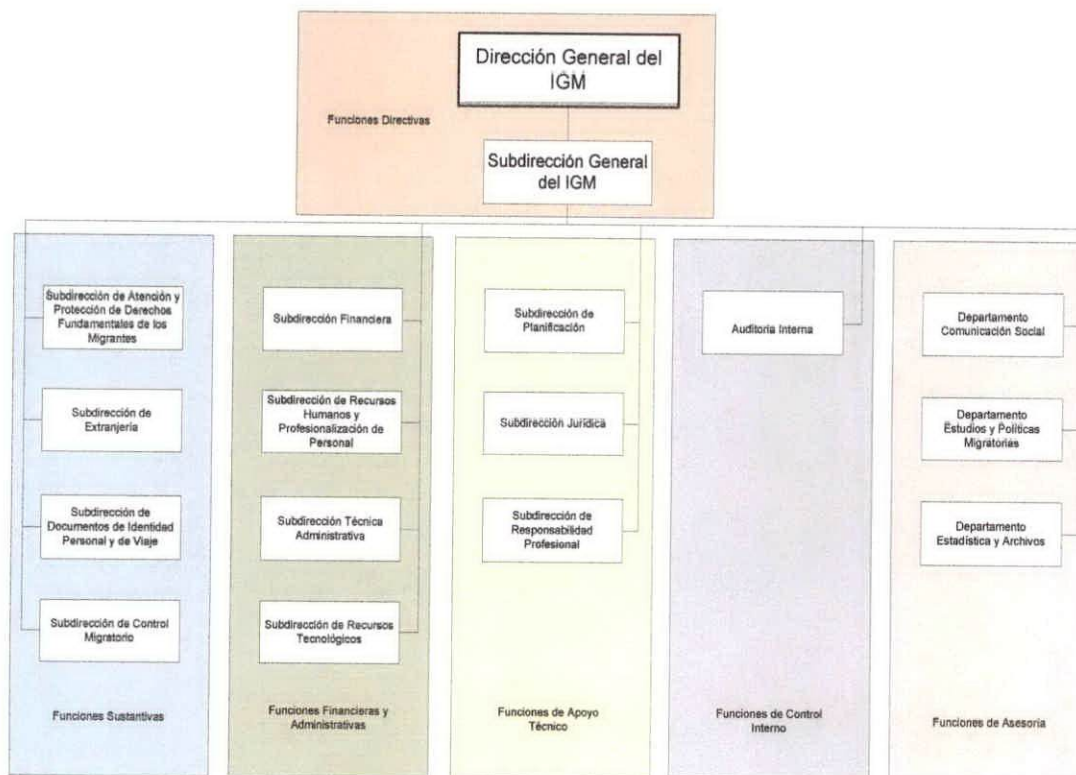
Dirección General del IGM

Funciones Directivas

Subdirección General del IGM

Subdirección de Atención y Protección de Derechos Fundamentales de los Migrantes

Subdirección de Extranjería

Subdirección de Documentos de Identidad Personal y de Viaje

Subdirección de Control Migratorio

Funciones Sustantivas

Subdirección Financiera

Subdirección de Recursos Humanos y Profesionalización de Personal

Subdirección Técnica Administrativa

Subdirección de Recursos Tecnológicos

Funciones Financieras y Administrativas

Subdirección de Planificación

Subdirección Jurídica

Subdirección de Responsabilidad Profesional

Funciones de Apoyo Técnico

Auditoria Interna

Funciones de Control Interno

Departamento Comunicación Social

Departamento Estudios y Políticas Migratorias

Departamento Estadística y Archivos

Funciones de Asesoría